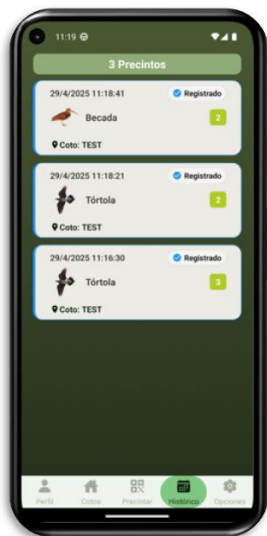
11:19

3 Precintos

29/4/2025 11:18:41
Registrado
Becada
2
Coto: TEST

29/4/2025 11:18:21
Registrado
Tórtola
2
Coto: TEST

29/4/2025 11:16:30
Registrado
Tórtola
3
Coto: TEST

Perfil
Cotos
Precintar
Histórico
Opciones